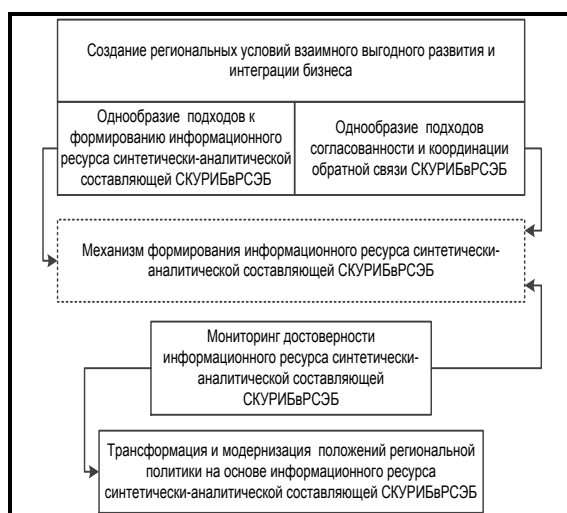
Создание региональных условий взаимного выгодного развития и интеграции бизнеса

Однообразие подходов к формированию информационного ресурса синтетически-аналитической составляющей СКУРИБвРСЭБ

Однообразие подходов согласованности и координации обратной связи СКУРИБвРСЭБ

Механизм формирования информационного ресурса синтетически-аналитической составляющей СКУРИБвРСЭБ

Мониторинг достоверности информационного ресурса синтетически-аналитической составляющей СКУРИБвРСЭБ

Трансформация и модернизация положений региональной политики на основе информационного ресурса синтетически-аналитической составляющей СКУРИБвРСЭБ